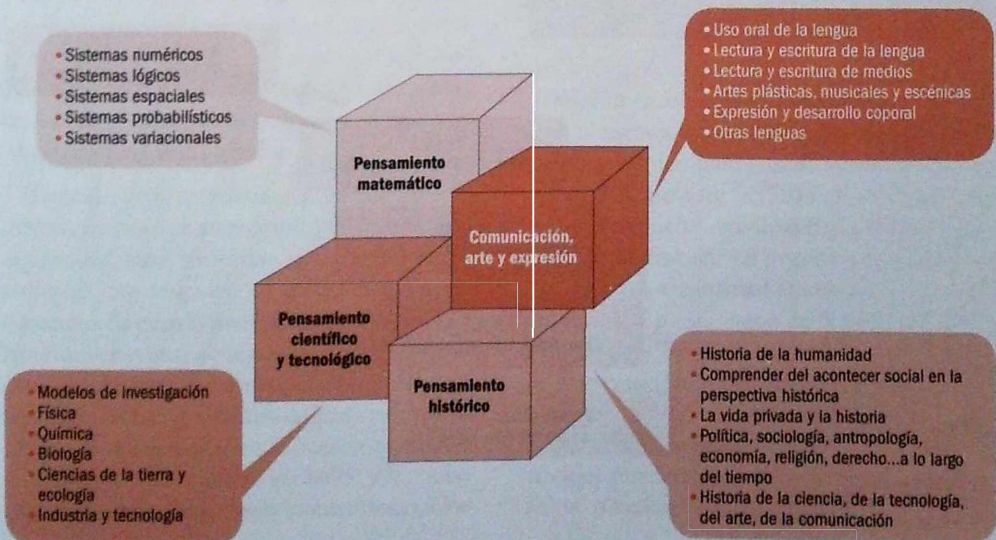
• Sistemas numéricos
• Sistemas lógicos
• Sistemas espaciales
• Sistemas probabilísticos
• Sistemas variacionales

• Uso oral de la lengua
• Lectura y escritura de la lengua
• Lectura y escritura de medios
• Artes plásticas, musicales y escénicas
• Expresión y desarrollo coporal
• Otras lenguas

Pensamiento matemático

Comunicación, arte y expresión

Pensamiento científico y tecnológico

Pensamiento histórico

• Modelos de investigación
• Física
• Química
• Biología
• Ciencias de la tierra y ecología
• Industria y tecnología

• Historia de la humanidad
• Comprender del acontecer social en la perspectiva histórica
• La vida privada y la historia
• Política, sociología, antropología, economía, religión, derecho...a lo largo del tiempo
• Historia de la ciencia, de la tecnología, del arte, de la comunicación